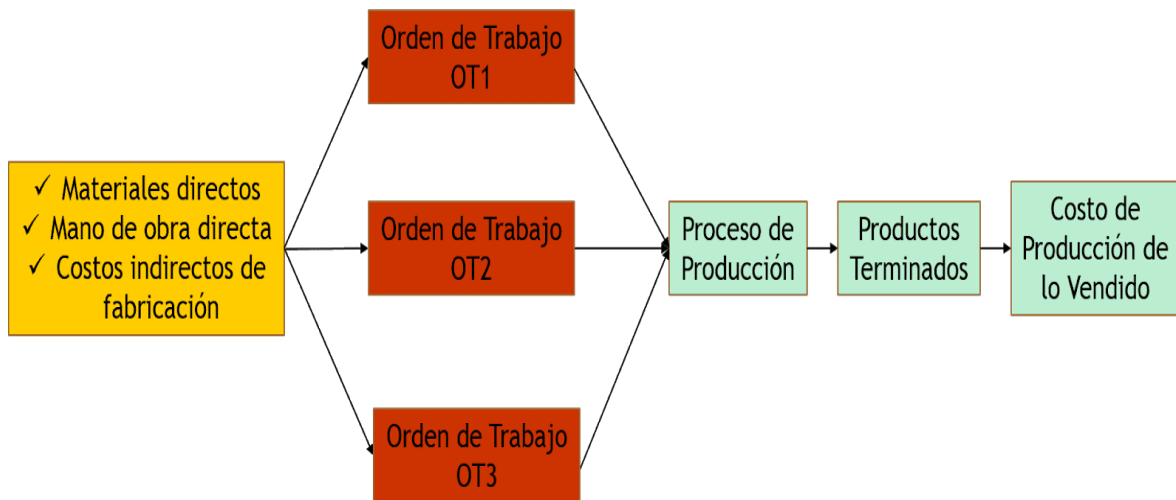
✓ Materiales directos
✓ Mano de obra directa
✓ Costos indirectos de fabricación

Orden de Trabajo OT1

Orden de Trabajo OT2

Orden de Trabajo OT3

Proceso de Producción

Productos Terminados

Costo de Producción de lo Vendido